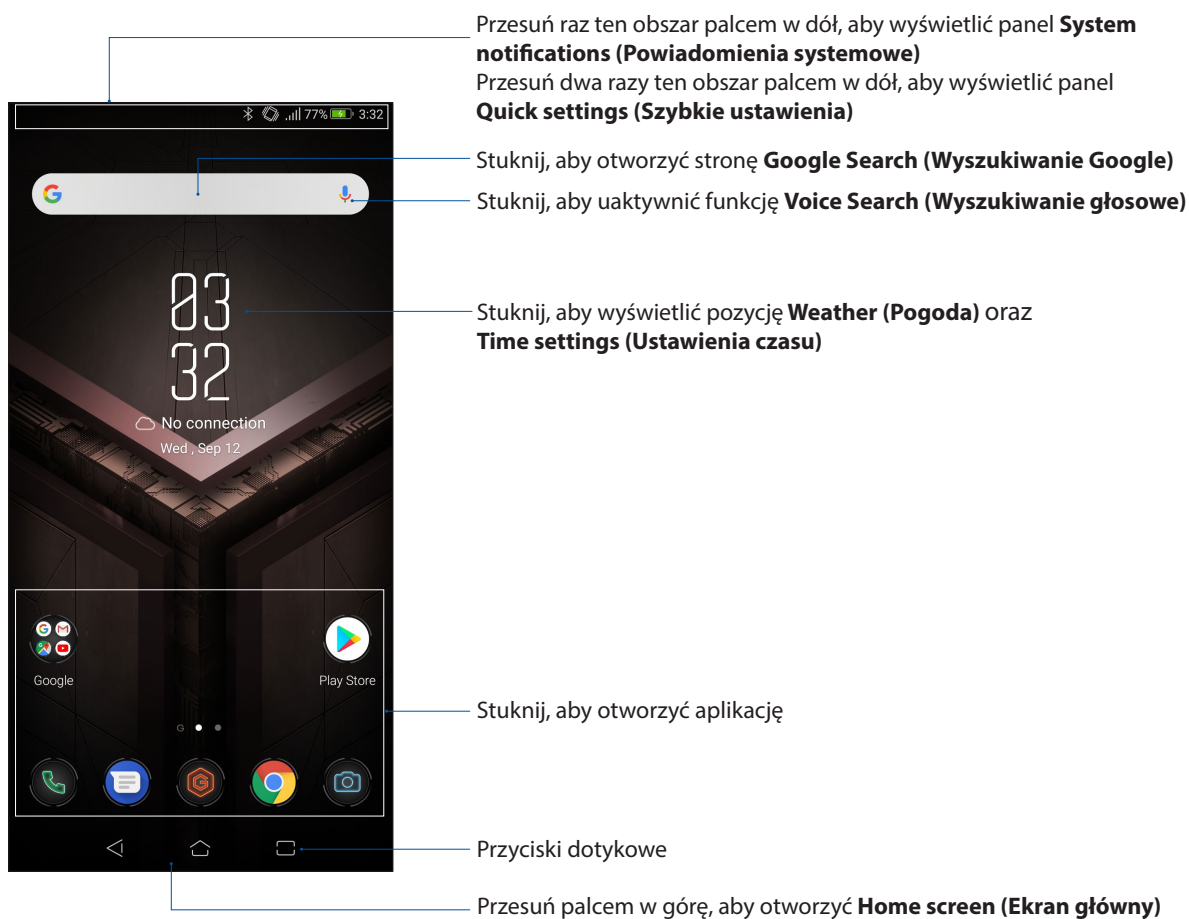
Przesuń raz ten obszar palcem w dół, aby wyświetlić panel **System notifications (Powiadomienia systemowe)**
Przesuń dwa razy ten obszar palcem w dół, aby wyświetlić panel **Quick settings (Szybkie ustawienia)**

77% 3:32

Stuknij, aby otworzyć stronę **Google Search (Wyszukiwanie Google)**

Stuknij, aby uaktywnić funkcję **Voice Search (Wyszukiwanie głosowe)**

03
32
No connection
Wed , Sep 12

Stuknij, aby wyświetlić pozycję **Weather (Pogoda)** oraz **Time settings (Ustawienia czasu)**

Google
Play Store

Stuknij, aby otworzyć aplikację

Przyciski dotykowe

Przesuń palcem w górę, aby otworzyć **Home screen (Ekran główny)**